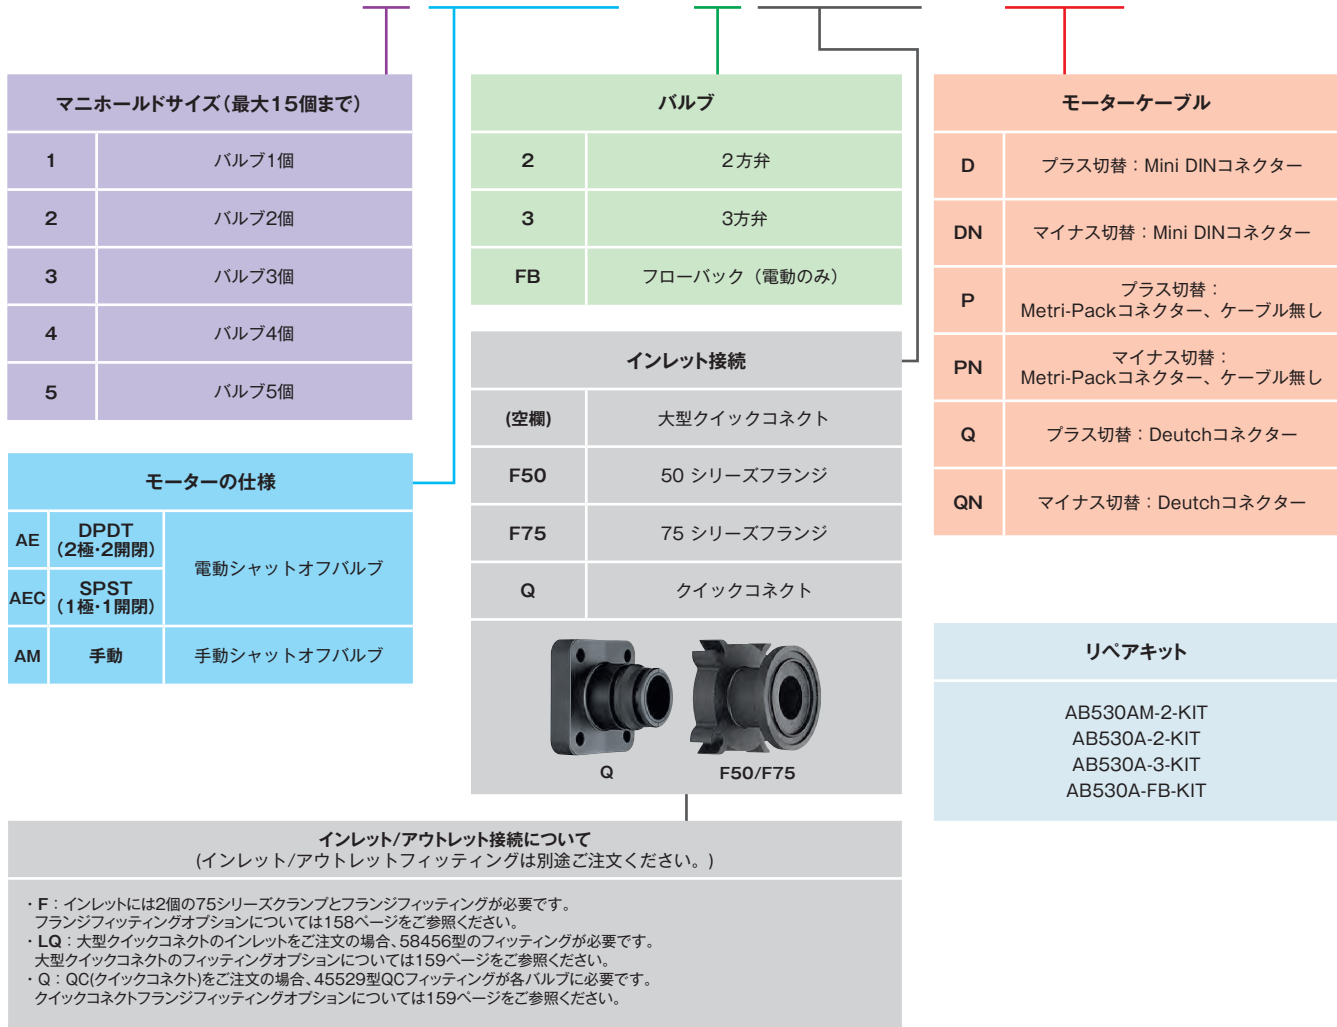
| マニホールドサイズ（最大15個まで） | |
|---|---|
| 1 | バルブ1個 |
| 2 | バルブ2個 |
| 3 | バルブ3個 |
| 4 | バルブ4個 |
| 5 | バルブ5個 |

| モーターの仕様 | | |
|---|---|---|
| AE | DPDT（2極・2開閉） | 電動シャットオフバルブ |
| AEC | SPST（1極・1開閉） | 電動シャットオフバルブ |
| AM | 手動 | 手動シャットオフバルブ |

| バルブ | |
|---|---|
| 2 | 2方弁 |
| 3 | 3方弁 |
| FB | フローバック（電動のみ） |

| インレット接続 | |
|---|---|
| (空欄) | 大型クイックコネクト |
| F50 | 50 シリーズフランジ |
| F75 | 75 シリーズフランジ |
| Q | クイックコネクト |

Q F50/F75

| モーターケーブル | |
|---|---|
| D | プラス切替：Mini DINコネクター |
| DN | マイナス切替：Mini DINコネクター |
| P | プラス切替：Metri-Packコネクター、ケーブル無し |
| PN | マイナス切替：Metri-Packコネクター、ケーブル無し |
| Q | プラス切替：Deutchコネクター |
| QN | マイナス切替：Deutchコネクター |

リペアキット

AB530AM-2-KIT
AB530A-2-KIT
AB530A-3-KIT
AB530A-FB-KIT

インレット/アウトレット接続について
(インレット/アウトレットフィッティングは別途ご注文ください。)

・F：インレットには2個の75シリーズクランプとフランジフィッティングが必要です。フランジフィッティングオプションについては158ページをご参照ください。
・LQ：大型クイックコネクトのインレットをご注文の場合、58456型のフィッティングが必要です。大型クイックコネクトのフィッティングオプションについては159ページをご参照ください。
・Q：QC(クイックコネクト)をご注文の場合、45529型QCフィッティングが各バルブに必要です。クイックコネクトフランジフィッティングオプションについては159ページをご参照ください。